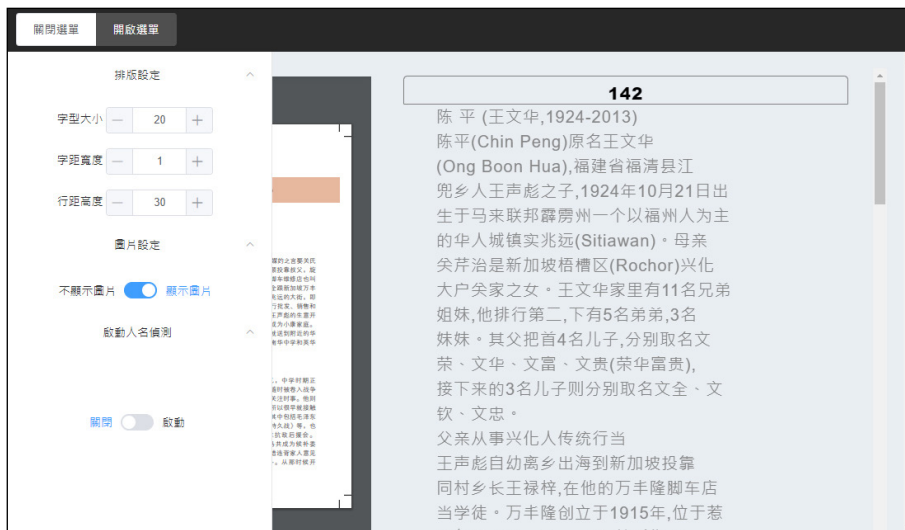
關閉選單 開啟選單

排版設定

字型大小 — 20 +

字距寬度 — 1 +

行距高度 — 30 +

圖片設定

不顯示圖片 顯示圖片

啟動人名偵測

關閉 啟動

142

陈 平 (王文华,1924-2013)
陈平(Chin Peng)原名王文华
(Ong Boon Hua),福建省福清县江兜乡人王声彪之子,1924年10月21日出生于马来联邦霹雳州一个以福州人为主的华人城镇实兆远(Sitiawan)。母亲关芹治是新加坡梧槽区(Rochor)兴化大户关家之女。王文华家里有11名兄弟姐妹,他排行第二,下有5名弟弟,3名妹妹。其父把首4名儿子,分别取名文荣、文华、文富、文贵(荣华富贵),接下来的3名儿子则分别取名文全、文钦、文忠。
父亲从事兴化人传统行当
王声彪自幼离乡出海到新加坡投靠同村乡长王禄梓,在他的万丰隆脚车店当学徒。万丰隆创立于1915年,位于惹